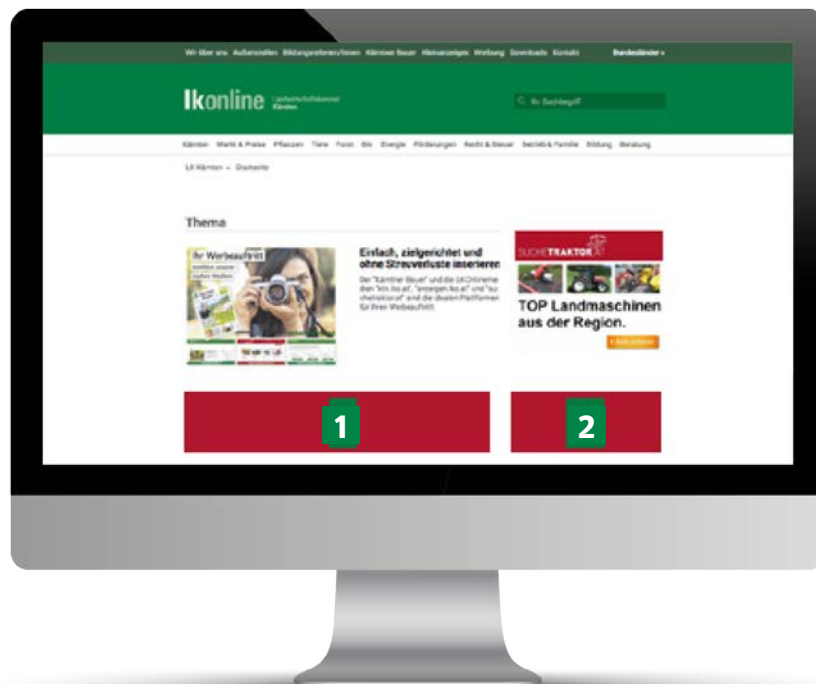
Wir über uns Außenstellen Bildungsreferent/innen Kärntner Bauer Kleinanzeigen Werbung Downloads Kontakt Bundesländer »

lkonline Landwirtschaftskammer Kärnten

Ihr Suchbegriff

Kärnten Markt & Preise Pflanzen Tiere Forst Bio Energie Förderungen Recht & Steuer Betrieb & Familie Bildung Beratung

LK Kärnten » Startseite

Thema

Ihr Werbeauftritt

Einfach, zielgerichtet und ohne Streuverluste inserieren

Der "Kärntner Bauer" und die LK Onlinemedien "ktn.lko.at", "anzeigen.lko.at" und "suchetraktor.at" sind die idealen Plattformen für Ihren Werbeauftritt.

SUCHETRAKTOR.AT

TOP Landmaschinen aus der Region.

1

2